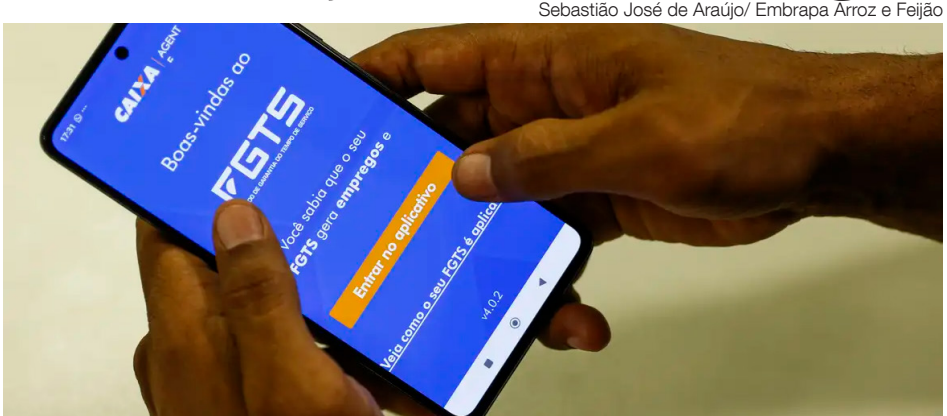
Sebastião José de Araújo/ Embrapa Arroz e Feijão

17:21

CAIXA | AGENT E

Boas-vindas ao

FGTS

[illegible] DE GARANTIA DO TEMPO DE SERVIÇO

Você sabia que o seu FGTS gera empregos e

Entrar no aplicativo

Veja como o seu FGTS é aplica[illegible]

v4.0.2